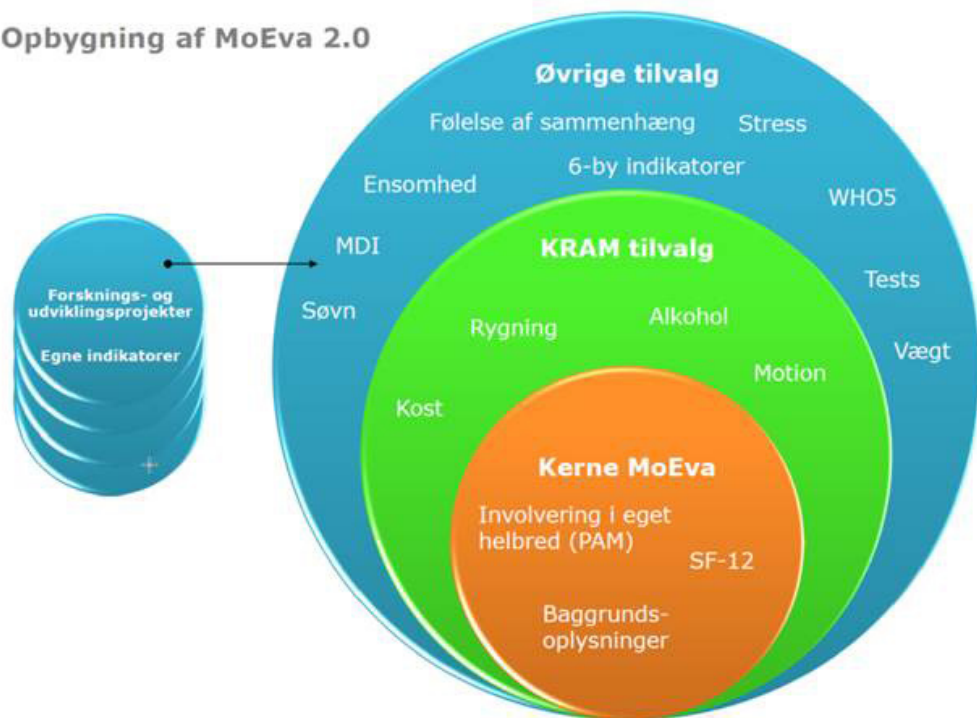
Opbygning af MoEva 2.0

Forsknings- og udviklingsprojekter

Egne indikatorer

+

Øvrige tilvalg

Følelse af sammenhæng

Stress

6-by indikatorer

Ensomhed

WHO5

MDI

Tests

Søvn

Vægt

KRAM tilvalg

Rygning

Alkohol

Motion

Kost

Kerne MoEva

Involvering i eget helbred (PAM)

SF-12

Baggrunds-oplysninger